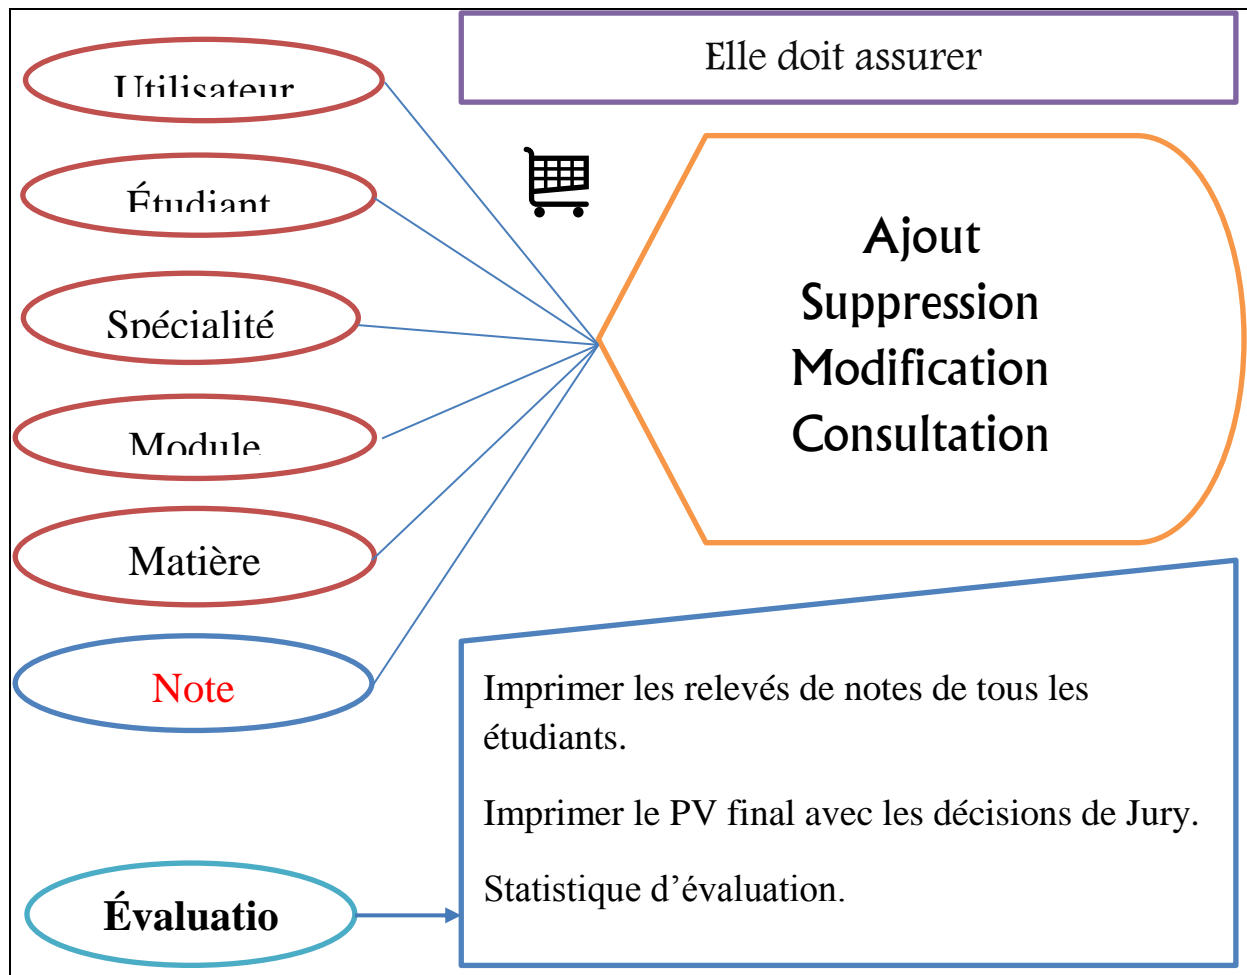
Utilisateur

Étudiant

Spécialité

Module

Matière

Note

Évaluatio

Elle doit assurer

Ajout
Suppression
Modification
Consultation

Imprimer les relevés de notes de tous les étudiants.

Imprimer le PV final avec les décisions de Jury.

Statistique d’évaluation.